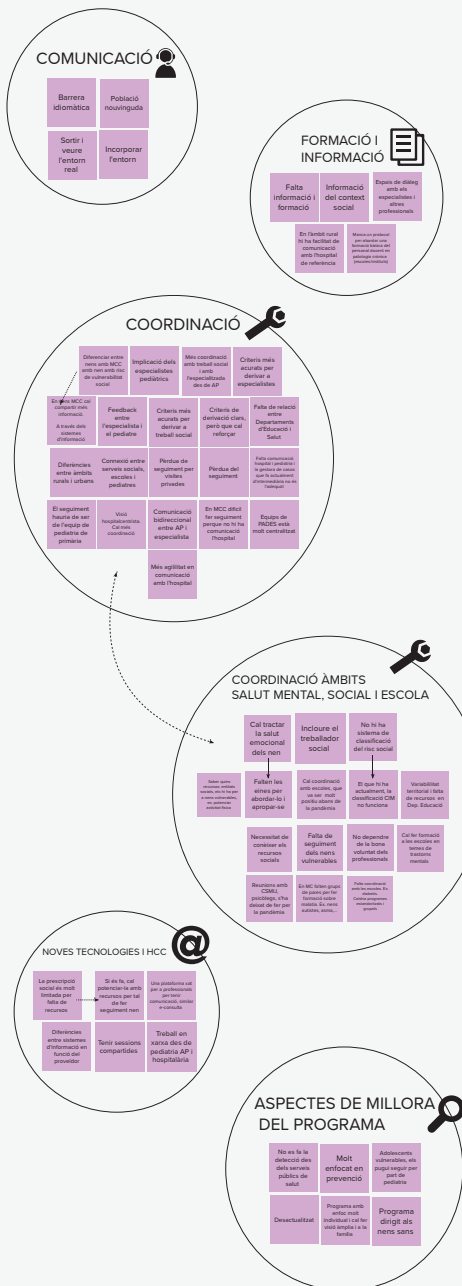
COMUNICACIÓ

Barrera idiomàtica

Població nouvinguda

Sortir i veure l'entorn real

Incorporar l'entorn

FORMACIÓ I INFORMACIÓ

Falta informació i formació

Informació del context social

Espais de diàleg amb els especialistes i altres professionals

En l'àmbit rural hi ha facilitat de comunicació amb l'hospital de referència

Manca un protocol per atendre una formació bàsica del personal docent en patologia crònica (pautes/medicació)

COORDINACIÓ

Diferenciar entre nens amb MCC amb nen amb risc de vulnerabilitat social

Implicació dels especialistes pediàtrics

Més coordinació amb treball social i amb l'especialista des de AP

Criteris més acurats per derivar a especialistes

En nens MCC cal compartir més informació. A través dels sistemes d'informació

Feedback entre l'especialista i el pediatre

Criteris més acurats per derivar a treball social

Criteris de derivació clars, però que cal reforçar

Falta de relació entre Departaments d'Educació i Salut

Diferències entre àmbits rurals i urbans

Connexió entre serveis socials, escoles i pediatres

Pèrdua de seguiment per visites privades

Pèrdua del seguiment

Falta comunicació hospital i pediàtric i la gestora de casos que fa actualment d'intermediària no és l'adequat

El seguiment hauria de ser de l'equip de pediatria de primària

Visió hospitalocèntrica. Cal més coordinació

Comunicació bidireccional entre AP i especialista

En MCC difícil fer seguiment perquè no hi ha comunicació l'hospital

Equips de PADES està molt centralitzat

Més agilitat en comunicació amb l'hospital

COORDINACIÓ ÀMBITS SALUT MENTAL, SOCIAL I ESCOLA

Cal tractar la salut emocional dels nen

Incloure el treballador social

No hi ha sistema de classificació del risc social

Saber quins recursos existeixen, als hi ha per a nens vulnerables, en potenciar activitat física

Falten les eines per abordar-lo i apropar-se

Cal coordinació amb escoles, que va ser molt positiu abans de la pandèmia

El que hi ha actualment, la classificació CIM no funciona

Variabilitat territorial i falta de recursos en Dep. Educació

Necessitat de conèixer els recursos socials

Falta de seguiment dels nens vulnerables

No dependre de la bona voluntat dels professionals

Cal fer formació a les escoles en temes de trastorn mental

Reunions amb CSMIJ, psicòlegs, s'ha deixat de fer per la pandèmia

En MC fèiem grups de pares per fer formació sobre malaltia. Ex. nens asmàtics, atòpics...

Falta coordinació amb les escoles. Ex. diabetis. Calden programes estandarditzats i grupals

NOVES TECNOLOGIES I HCC

La prescripció social és molt limitada per falta de recursos

Si és fa, cal potenciar-la amb recursos per tal de fer seguiment nen

Una plataforma sol per a professionals per tenir comunicació, similar e-consulta

Diferències entre sistemes d'informació en funció del proveïdor

Tenir sessions compartides

Treball en xarxa des de pediatria AP i hospitalària

ASPECTES DE MILLORA DEL PROGRAMA

No es fa la detecció des dels serveis públics de salut

Molt enfocat en prevenció

Adolescents vulnerables, els pugui seguir per part de pediatria

Desactualitzat

Programa amb enfoc molt individual i cal fer visió àmplia i a la família

Programa dirigit als nens sans